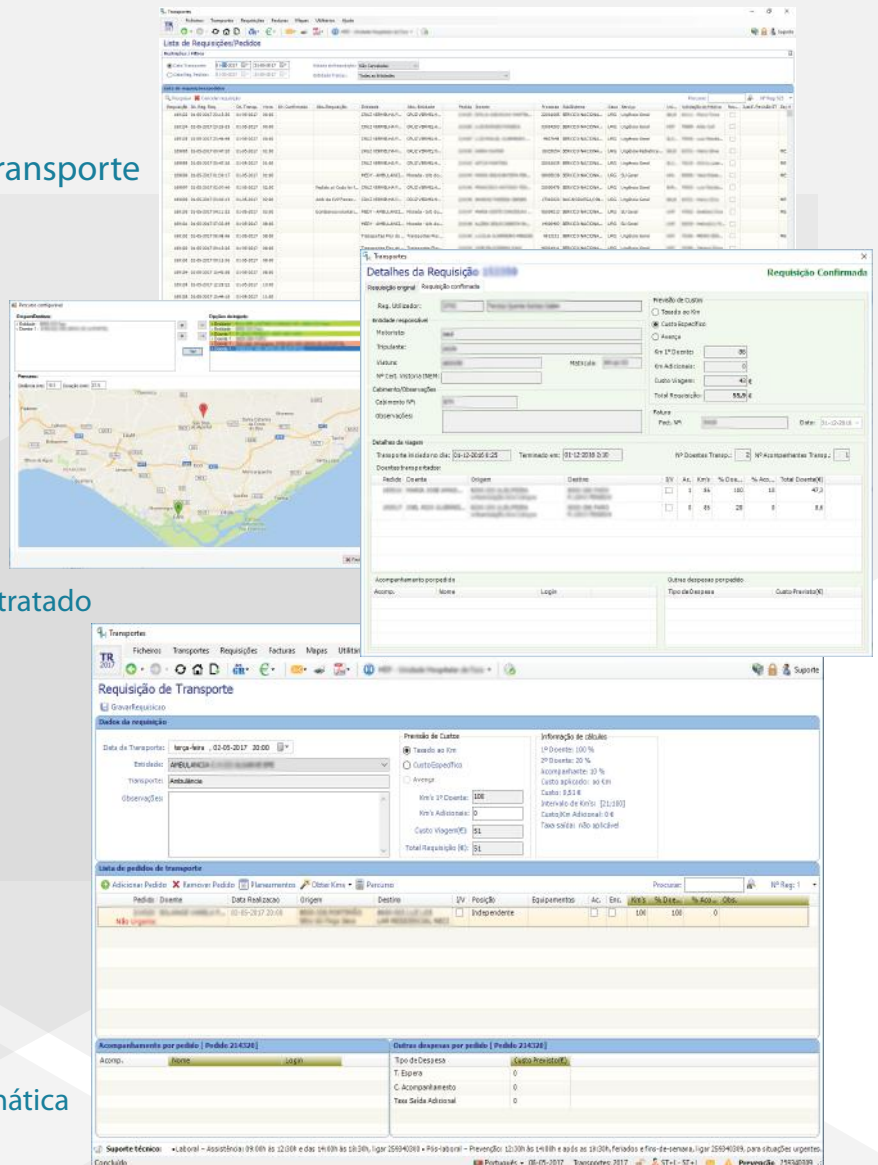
ransporte

tratado

mática

Transportes

Lista de Requisições/Pedidos

Detalhes da Requisição

Requisição Confirmada

Requisição original   Requisição confirmada

Req. Utilizador:

Entidade responsável

Motorista:

Tripulante:

Viatura:

Matrícula:

Nº Cert. Vistoria (INEM):

Cabimento/Observações

Cabimento Nº:

Observações:

Previsão de Custos

Taxado ao Km

Custo Específico

Avença

Km 1º Doente:

Km Adicionais:

Custo Viagem:

Total Requisição:

Fatura

Fact. Nº:

Data:

Detalhes da viagem

Transporte iniciado no dia: 01-12-2016 8:25

Terminado em: 01-12-2016 8:30

Nº Doentes Transp.: 2

Nº Acompanhantes Transp.: 1

Doentes transportados

| Pedido | Doente | Origem | Destino | I/V | Ac. | Km's | % Doe... | % Aco... | Total Doente(€) |
|---|---|---|---|---|---|---|---|---|---|
| | | | | | 1 | 86 | 100 | 10 | 47,3 |
| | | | | | 0 | 86 | 20 | 0 | 8,6 |

Acompanhamento por pedido

Acomp. | Nome | Login

Outras despesas por pedido

Tipo de Despesa | Custo Previsto(€)

Transportes

Ficheiros   Transportes   Requisições   Facturas   Mapas   Utilitár

TR 2017

Suporte

Requisição de Transporte

Gravar Requisição

Dados da requisição

Data do Transporte: terça-feira , 02-05-2017 20:00

Entidade: AMBULÂNCIA

Transporte: Ambulância

Observações:

Previsão de Custos

Taxado ao Km

Custo Específico

Avença

Km's 1º Doente: 100

Km's Adicionais: 0

Custo Viagem(€): 51

Total Requisição (€): 51

Informação de cálculo

1º Doente: 100 %

2º Doente: 20 %

Acompanhante: 10 %

Custo aplicado: ao Km

Custo: 0,51 €

Intervalo de Km's: [21;180]

Custo/Km Adicional: 0 €

Taxa saída: não aplicável

Lista de pedidos de transporte

Adicionar Pedido   Remover Pedido   Planeamento   Obter Kms   Percurso

Procurar:

Nº Reg: 1

| Pedido | Doente | Data Realização | Origem | Destino | I/V | Posição | Equipamentos | Ac. | Enc. | Km's | % Doe... | % Aco... | Obs. |
|---|---|---|---|---|---|---|---|---|---|---|---|---|---|
| Não Urgente | | 02-05-2017 20:00 | | | | Independente | | | | 100 | 100 | 0 | |

Acompanhamento por pedido [ Pedido 214320 ]

Acomp. | Nome | Login

Outras despesas por pedido [ Pedido 214320 ]

| Tipo de Despesa | Custo Previsto(€) |
|---|---|
| T. Espera | 0 |
| C. Acompanhamento | 0 |
| Taxa Saída Adicional | 0 |

Suporte técnico: • Laboral – Assistência: 09:00h às 12:30h e das 14:00h às 18:30h, ligar 256940380 • Pós-laboral – Prevenção: 12:30h às 14:00h e após as 18:30h, feriados e fins-de-semana, ligar 256940389, para situações urgentes

Concluído

Português   02-05-2017   Transportes 2017   Prevenção 256940389